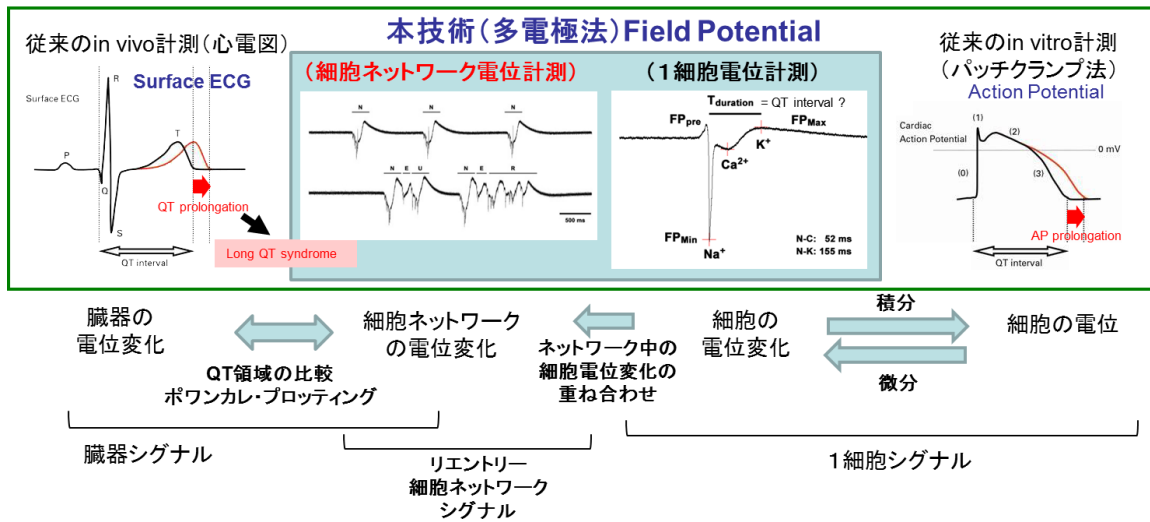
従来のin vivo計測（心電図）

Surface ECG

Surface ECG

R

P

T

Q

S

QT prolongation

QT interval

Long QT syndrome

本技術（多電極法）Field Potential

（細胞ネットワーク電位計測）

N N N

N E U N E R

500 ms

（1細胞電位計測）

$T_{duration}$ = QT interval ?

$FP_{pre}$

$FP_{Max}$

$K^+$

$Ca^{2+}$

$FP_{Min}$

$Na^+$

N-C: 52 ms
N-K: 155 ms

従来のin vitro計測
（パッチクランプ法）

Action Potential

Cardiac Action Potential

(1)

(2)

0 mV

(0)

(3)

AP prolongation

QT interval

臓器の
電位変化

QT領域の比較
ポワンカレ・プロッティング

細胞ネットワーク
の電位変化

ネットワーク中の
細胞電位変化の
重ね合わせ

細胞の
電位変化

積分

微分

細胞の電位

臓器シグナル

リエントリー
細胞ネットワーク
シグナル

1細胞シグナル